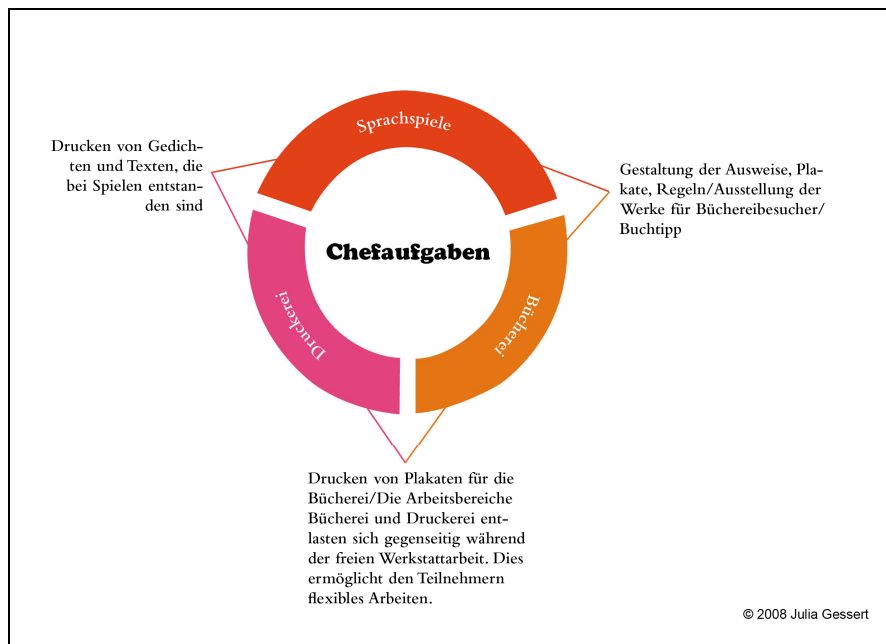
Drucken von Gedichten und Texten, die bei Spielen entstanden sind

Sprachspiele

Gestaltung der Ausweise, Plakate, Regeln/Ausstellung der Werke für Büchereibesucher/ Buchtipp

Chefaufgaben

Druckerei

Bücherei

Drucken von Plakaten für die Bücherei/Die Arbeitsbereiche Bücherei und Druckerei entlasten sich gegenseitig während der freien Werkstattarbeit. Dies ermöglicht den Teilnehmern flexibles Arbeiten.

© 2008 Julia Gessert